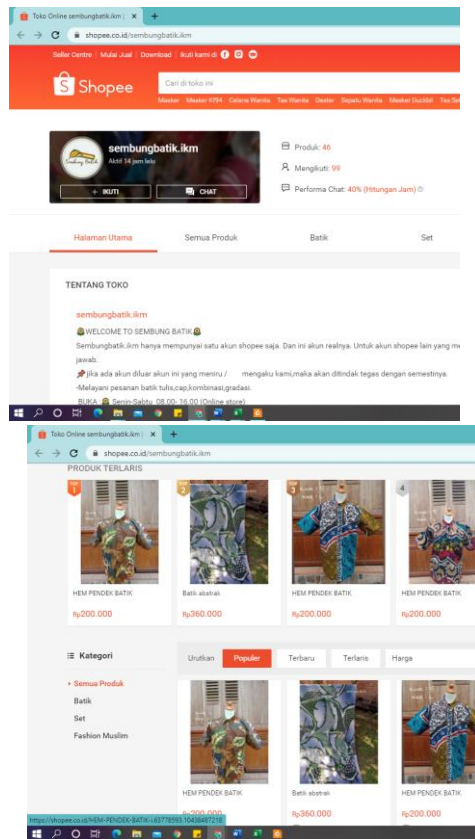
Toko Online sembungbatik.ikm | ×

shopee.co.id/sembungbatik.ikm

Seller Centre | Mulai Jual | Download | Ikuti kami di

Shopee

Cari di toko ini

Masker Masker KF94 Celana Wanita Tas Wanita Dester Sepatu Wanita Masker Duckbill Tas Sel

sembungbatik.ikm
Aktif 34 jam lalu

+ IKUTI

CHAT

Produk: 46

Mengikuti: 99

Performa Chat: 40% (Hitungan Jam)

Halaman Utama

Semua Produk

Batik

Set

TENTANG TOKO

sembungbatik.ikm

WELCOME TO SEMBUNG BATIK

Sembungbatik.ikm hanya mempunyai satu akun shopee saja. Dan ini akun realnya. Untuk akun shopee lain yang me jawab.

jika ada akun diluar akun ini yang meniru / mengaku kami,maka akan ditindak tegas dengan semestinya.

-Melayani pesanan batik tulis,cap,kombinasi,gradasi.

BUKA Senin-Sabtu 08.00- 16.00 (Online store)

Toko Online sembungbatik.ikm |

shopee.co.id/sembungbatik.ikm

PRODUK TERLARIS

1

2

3

4

HEM PENDEK BATIK

Rp200.000

Batik abstrak

Rp360.000

HEM PENDEK BATIK

Rp200.000

HEM PENDEK BATIK

Rp200.000

Kategori

Semua Produk

Batik

Set

Fashion Muslim

Urutkan

Populer

Terbaru

Terlaris

Harga

HEM PENDEK BATIK

Rp200.000

Batik abstrak

Rp360.000

HEM PENDEK BATIK

Rp200.000

https://shopee.co.id/HEM-PENDEK-BATIK-i.63779593.10438487218